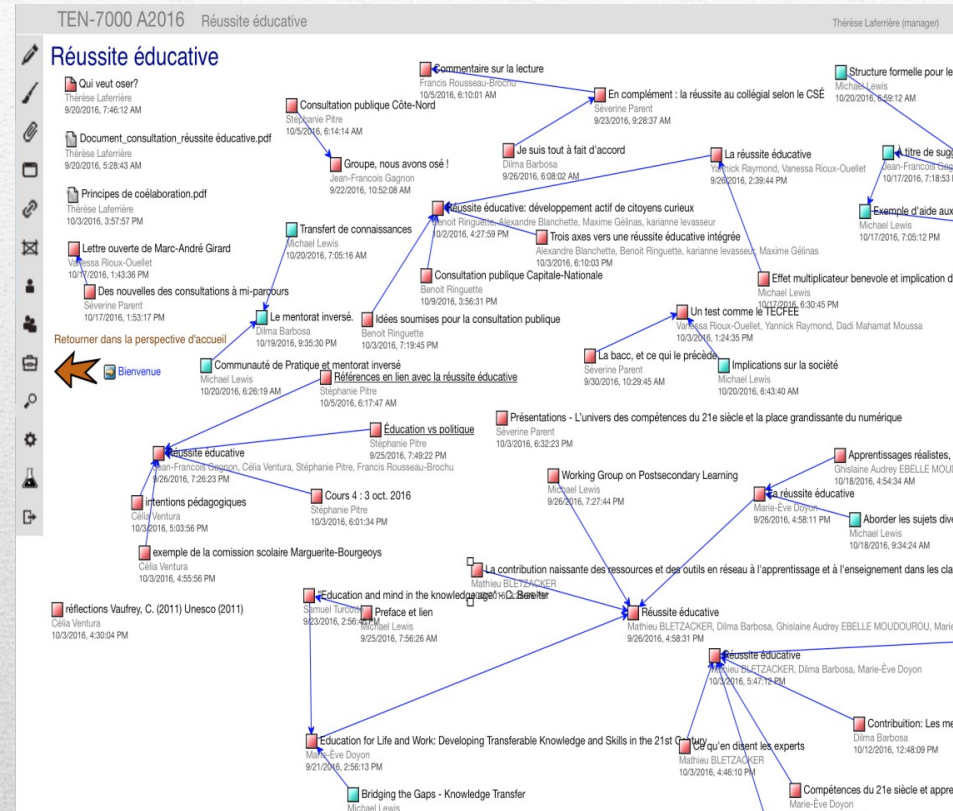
TEN-7000 A2016 Réussite éducative

Thérèse Laferrière (manager)

Réussite éducative

Qui veut oser?
Thérèse Laferrière
9/20/2016, 7:46:12 AM

Document_consultation_réussite éducative.pdf
Thérèse Laferrière
9/20/2016, 5:28:43 AM

Principes de coélaboration.pdf
Thérèse Laferrière
10/3/2016, 3:57:57 PM

Lettre ouverte de Marc-André Girard
Vanessa Rioux-Ouellet
10/17/2016, 1:43:36 PM

Des nouvelles des consultations à mi-parcours
Séverine Parent
10/17/2016, 1:53:17 PM

Retourner dans la perspective d'accueil

Bienvenue

Consultation publique Côte-Nord
Stéphanie Pitre
10/5/2016, 6:14:14 AM

Groupe, nous avons osé !
Jean-Francois Gagnon
9/22/2016, 10:52:08 AM

Commentaire sur la lecture
Francis Rousseau-Brochu
10/5/2016, 6:10:01 AM

En complément : la réussite au collégial selon le CSÉ
Séverine Parent
9/23/2016, 9:28:37 AM

Je suis tout à fait d'accord
Dilma Barbosa
9/26/2016, 6:08:02 AM

La réussite éducative
Yannick Raymond, Vanessa Rioux-Ouellet
9/26/2016, 2:39:44 PM

Structure formelle pour le
Michael Lewis
10/20/2016, 6:59:12 AM

titre de sug
Jean-Francois Gag
10/17/2016, 7:18:53

Exemple d'aide aux
Michael Lewis
10/17/2016, 7:05:12 PM

Transfert de connaissances
Michael Lewis
10/20/2016, 7:05:16 AM

Réussite éducative: développement actif de citoyens curieux
Benoit Ringuette, Alexandre Blanchette, Maxime Gélinas, karianne levasseur
10/2/2016, 4:27:59 PM

Trois axes vers une réussite éducative intégrée
Alexandre Blanchette, Benoit Ringuette, karianne levasseur, Maxime Gélinas
10/3/2016, 6:10:03 PM

Consultation publique Capitale-Nationale
Benoit Ringuette
10/9/2016, 3:56:31 PM

Effet multiplicateur benevole et implication d
Michael Lewis
10/17/2016, 6:30:45 PM

Le mentorat inversé.
Dilma Barbosa
10/19/2016, 9:35:30 PM

Idées soumises pour la consultation publique
Benoit Ringuette
10/3/2016, 7:19:45 PM

Un test comme le TECFÉE
Vanessa Rioux-Ouellet, Yannick Raymond, Dadi Mahamat Moussa
10/3/2016, 1:24:35 PM

La bacc, et ce qui le précède
Séverine Parent
9/30/2016, 10:29:45 AM

Implications sur la société
Michael Lewis
10/20/2016, 6:43:40 AM

Communauté de Pratique et mentorat inversé
Michael Lewis
10/20/2016, 6:26:19 AM

Références en lien avec la réussite éducative
Stéphanie Pitre
10/5/2016, 6:17:47 AM

Présentations - L'univers des compétences du 21e siècle et la place grandissante du numérique
Séverine Parent
10/3/2016, 6:32:23 PM

Éducation vs politique
Stéphanie Pitre
9/25/2016, 7:49:22 PM

Réussite éducative
Jean-Francois Gagnon, Célia Ventura, Stéphanie Pitre, Francis Rousseau-Brochu
9/26/2016, 7:26:23 PM

intentions pédagogiques
Célia Ventura
10/3/2016, 5:03:56 PM

Cours 4 : 3 oct. 2016
Stéphanie Pitre
10/3/2016, 6:01:34 PM

exemple de la comission scolaire Marguerite-Bourgeoys
Célia Ventura
10/3/2016, 4:55:56 PM

Apprentissages réalistes,
Ghislaine Audrey EBELLE MOU
10/18/2016, 4:54:34 AM

Working Group on Postsecondary Learning
Michael Lewis
9/26/2016, 7:27:44 PM

La réussite éducative
Marie-Ève Doyon
9/26/2016, 4:58:11 PM

Aborder les sujets div
Michael Lewis
10/18/2016, 9:34:24 AM

La contribution naissante des ressources et des outils en réseau à l'apprentissage et à l'enseignement dans les cla
Mathieu BLETZACKER

réflections Vaufrey, C. (2011) Unesco (2011)
Célia Ventura
10/3/2016, 4:30:04 PM

Education and mind in the knowledge age - C. Bereiter
Samuel Turcotte
9/23/2016, 2:56:48 PM

Preface et lien
Michael Lewis
9/25/2016, 7:56:26 AM

Réussite éducative
Mathieu BLETZACKER, Dilma Barbosa, Ghislaine Audrey EBELLE MOUDOUROU, Mari
9/26/2016, 4:58:31 PM

Réussite éducative
Mathieu BLETZACKER, Dilma Barbosa, Marie-Ève Doyon
10/3/2016, 5:47:12 PM

Contribuition: Les me
Dilma Barbosa
10/12/2016, 12:48:09 PM

Education for Life and Work: Developing Transferable Knowledge and Skills in the 21st Century
Marie-Ève Doyon
9/21/2016, 2:56:13 PM

Ce qu'en disent les experts
Mathieu BLETZACKER
10/3/2016, 4:46:10 PM

Compétences du 21e siècle et appre
Marie-Ève Doyon

Bridging the Gaps - Knowledge Transfer
Michael Lewis